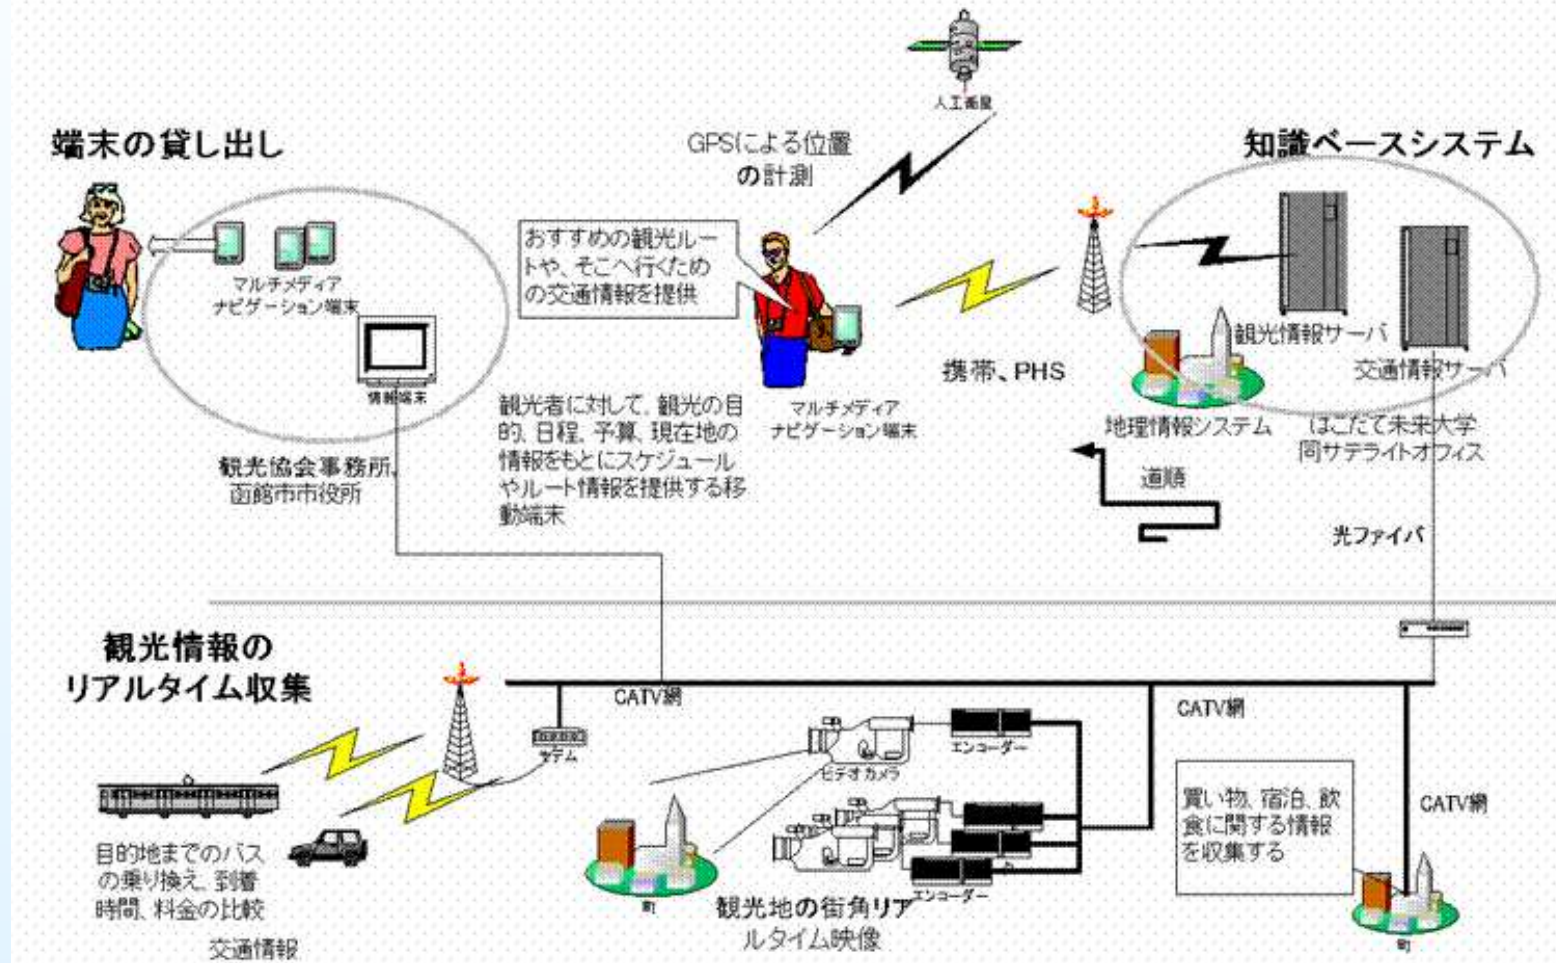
端末の貸し出し

人工衛星

GPSによる位置の計測

知識ベースシステム

マルチメディアナビゲーション端末

おすすめの観光ルートや、そこへ行くための交通情報を提供

情報端末

観光情報サーバ

交通情報サーバ

携帯、PHS

観光者に対して、観光の目的、日程、予算、現在地の情報をもとにスケジュールやルート情報を提供する移動端末

マルチメディアナビゲーション端末

地理情報システム

はこだて未来大学同サテライトオフィス

観光協会事務所、函館市市役所

道順

光ファイバ

観光情報のリアルタイム収集

CATV網

CATV網

モデム

エンコーダー

ビデオカメラ

買い物、宿泊、飲食に関する情報を収集する

CATV網

目的地までのバスの乗り換え、到着時間、料金の比較

エンコーダー

町

観光地の街角リアルタイム映像

交通情報

町